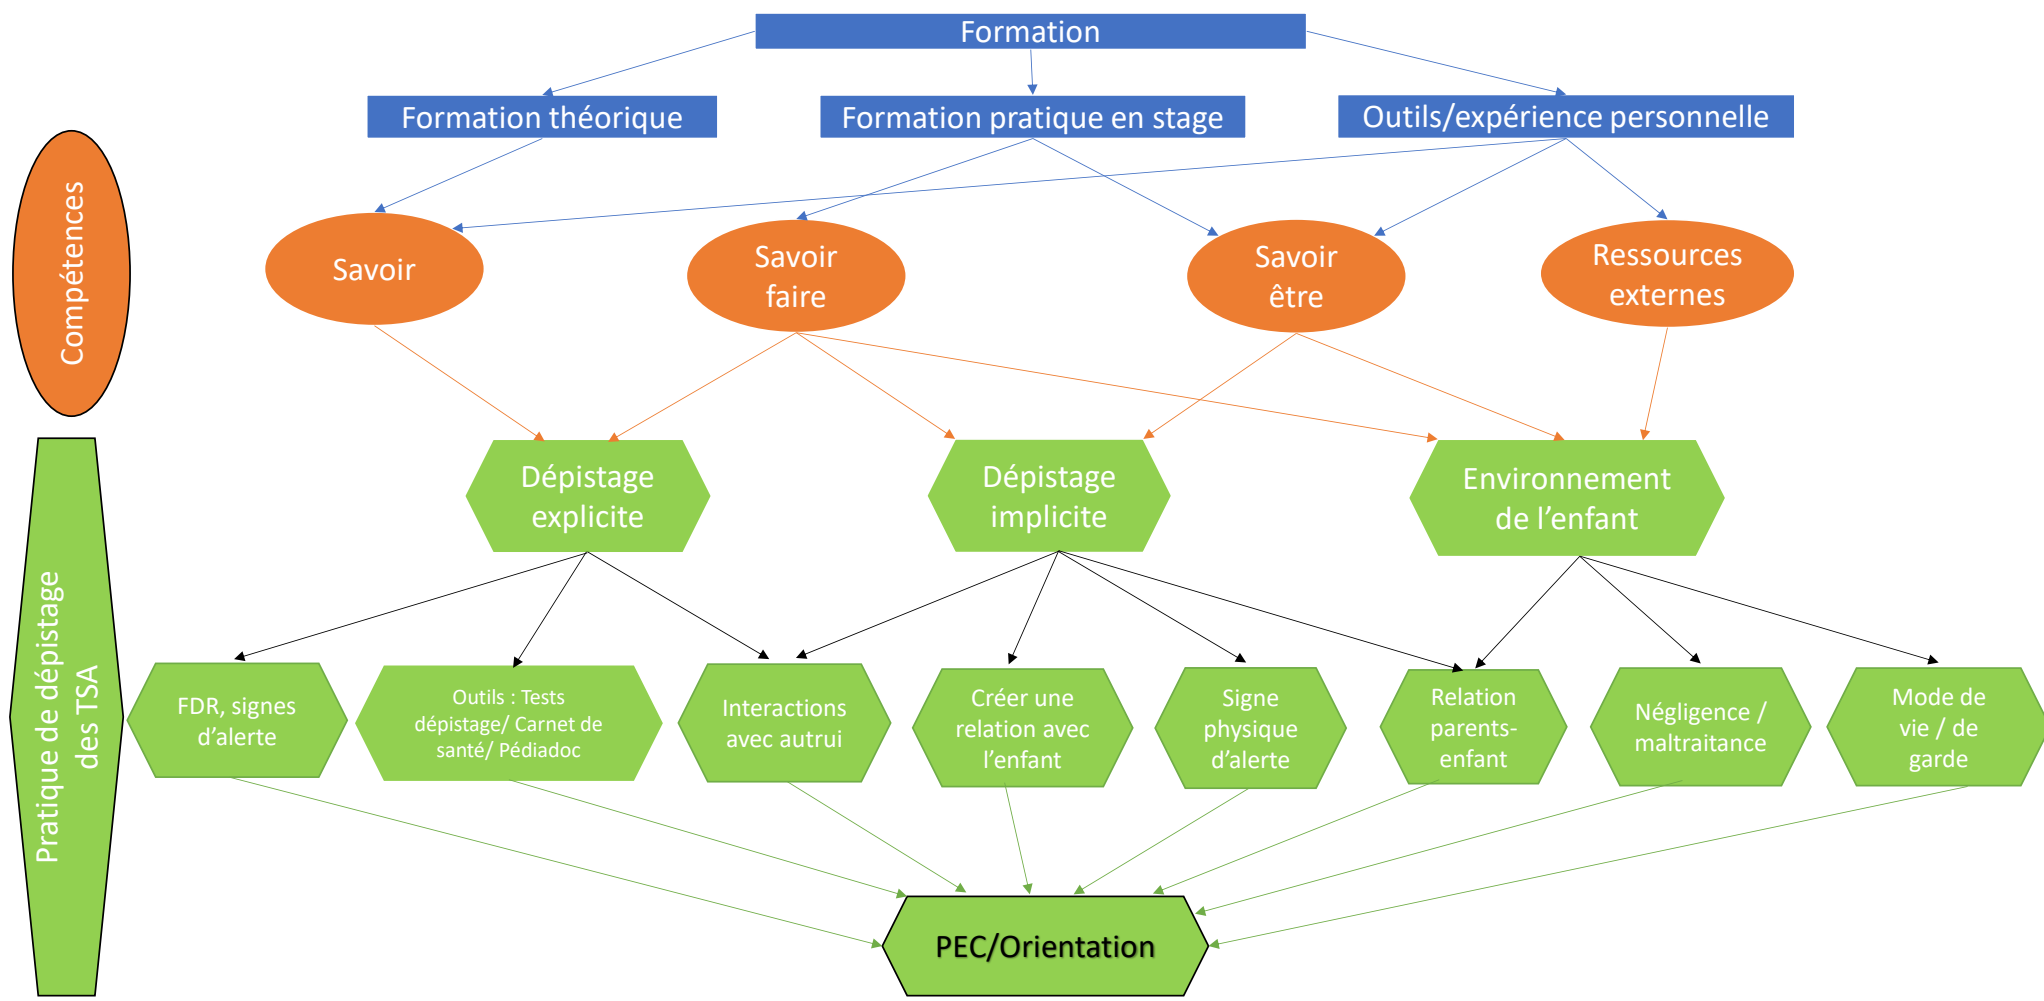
Formation

Formation théorique

Formation pratique en stage

Outils/expérience personnelle

Compétences

Savoir

Savoir faire

Savoir être

Ressources externes

Pratique de dépistage des TSA

Dépistage explicite

Dépistage implicite

Environnement de l'enfant

FDR, signes d'alerte

Outils : Tests dépistage/ Carnet de santé/ Pédiadoc

Interactions avec autrui

Créer une relation avec l'enfant

Signe physique d'alerte

Relation parents-enfant

Négligence / maltraitance

Mode de vie / de garde

PEC/Orientation